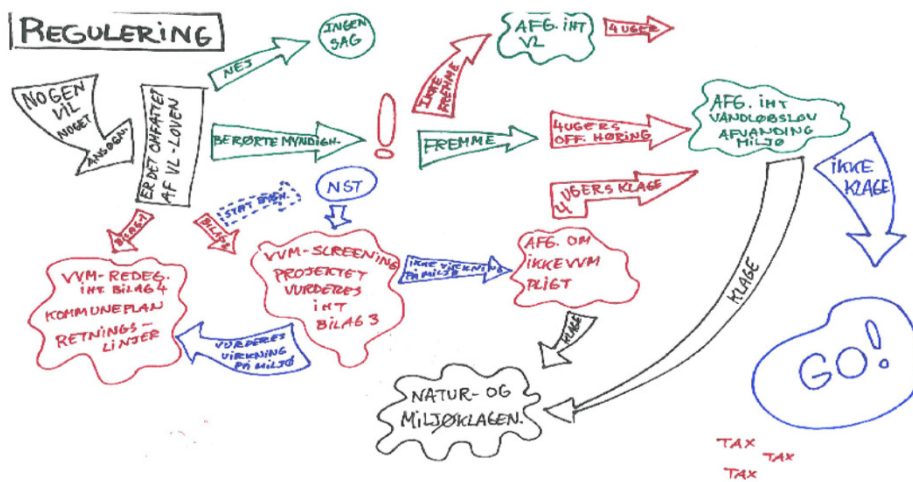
REGULERING

NOGEN VIL NOGET

ANSØGN.

ER DET OMFATTET AF VL-LOVEN

NEJ

INGEN SAG

BERØRTE MYNDIGH.

!

IKKE FREMME

AFG. INT VL

4 UGER

FREMME

4 UGERS OFF. HØRING

AFG. INT VANDLØBSLOV AFVANDING MILJØ

IKKE KLAGE

4 UGERS KLAGE

NST

STAT BYGN.

BILAG 1

BILAG 2

VVM-REDEG. INT. BILAG 4 KOMMUNEPLAN RETNINGS-LINJER

VVM-SCREENING PROJEKTET VURDERES INT BILAG 3

IKKE VIRKNING PÅ MILJØ

AFG. OM IKKE VVM PLIGT

VURDERET VIRKNING PÅ MILJØ

KLAGE

KLAGE

NATUR- OG MILJØKLAGEN.

GO!

TAX
TAX
TAX